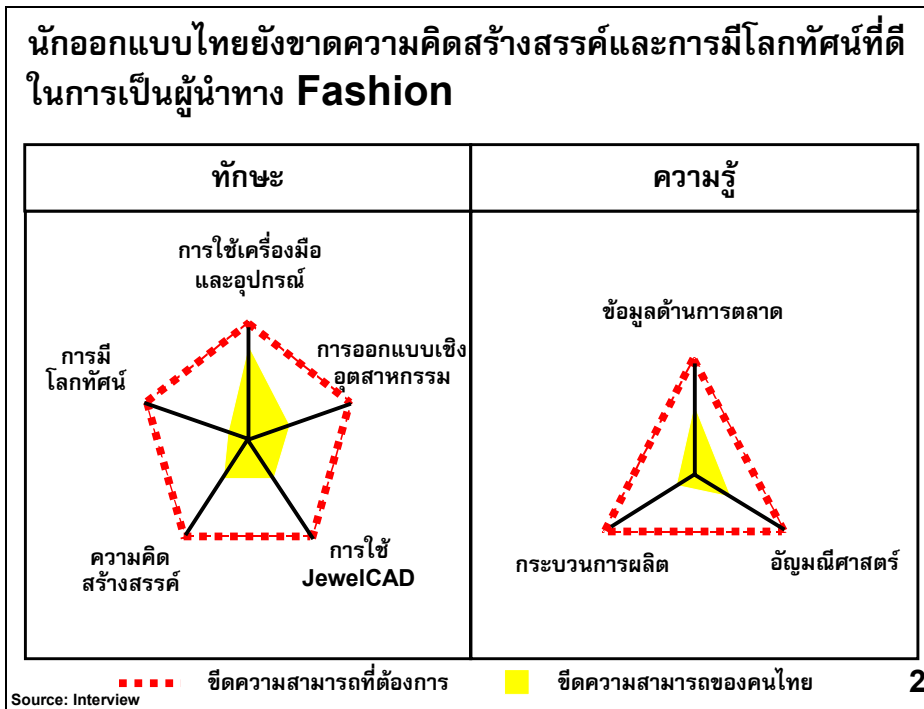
นักออกแบบไทยยังขาดความคิดสร้างสรรค์และการมีโลกทัศน์ที่ดีในการเป็นผู้นำทาง Fashion

| ทักษะ | ความรู้ |
|---|---|
| การใช้เครื่องมือและอุปกรณ์<br>การออกแบบเชิงอุตสาหกรรม<br>การใช้ JewelCAD<br>ความคิดสร้างสรรค์<br>การมีโลกทัศน์ | ข้อมูลด้านการตลาด<br>อัญมณีศาสตร์<br>กระบวนการผลิต |

ขีดความสามารถที่ต้องการ
ขีดความสามารถของคนไทย

Source: Interview

2